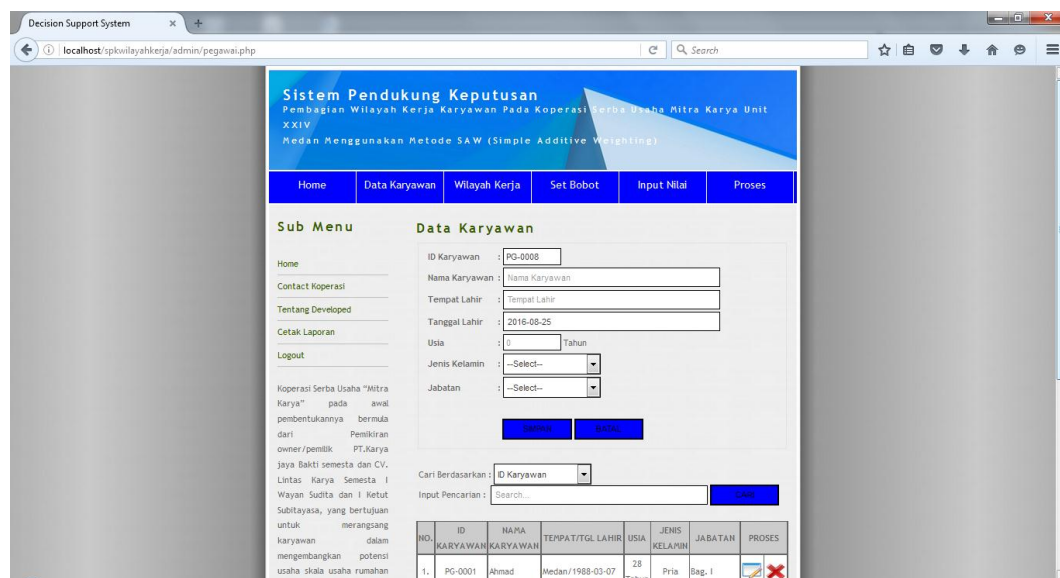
Decision Support System

localhost/spkwilayahkerja/admin/pegawai.php

Search

Sistem Pendukung Keputusan

Pembagian Wilayah Kerja Karyawan Pada Koperasi Serba Usaha Mitra Karya Unit XXIV

Medan Menggunakan Metode SAW (Simple Additive Weighting)

Home | Data Karyawan | Wilayah Kerja | Set Bobot | Input Nilai | Proses

Sub Menu

Home

Contact Koperasi

Tentang Developed

Cetak Laporan

Logout

Koperasi Serba Usaha "Mitra Karya" pada awal pembentukannya bermula dari Pemikiran owner/pemilik PT.Karya jaya Bakti semesta dan CV. Lintas Karya Semesta I Wayan Sudita dan I Ketut Subitayasa, yang bertujuan untuk merangsang karyawan dalam mengembangkan potensi usaha skala usaha rumahan

Data Karyawan

ID Karyawan : PG-0008

Nama Karyawan : Nama Karyawan

Tempat Lahir : Tempat Lahir

Tanggal Lahir : 2016-08-25

Usia : 0 Tahun

Jenis Kelamin : --Select--

Jabatan : --Select--

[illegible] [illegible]

Cari Berdasarkan : ID Karyawan

Input Pencarian : Search...

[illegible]

| NO. | ID KARYAWAN | NAMA KARYAWAN | TEMPAT/TGL LAHIR | USIA | JENIS KELAMIN | JABATAN | PROSES |
|---|---|---|---|---|---|---|---|
| 1. | PG-0001 | Ahmad | Medan/1988-03-07 | 28 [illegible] | Pria | Bag. I | |